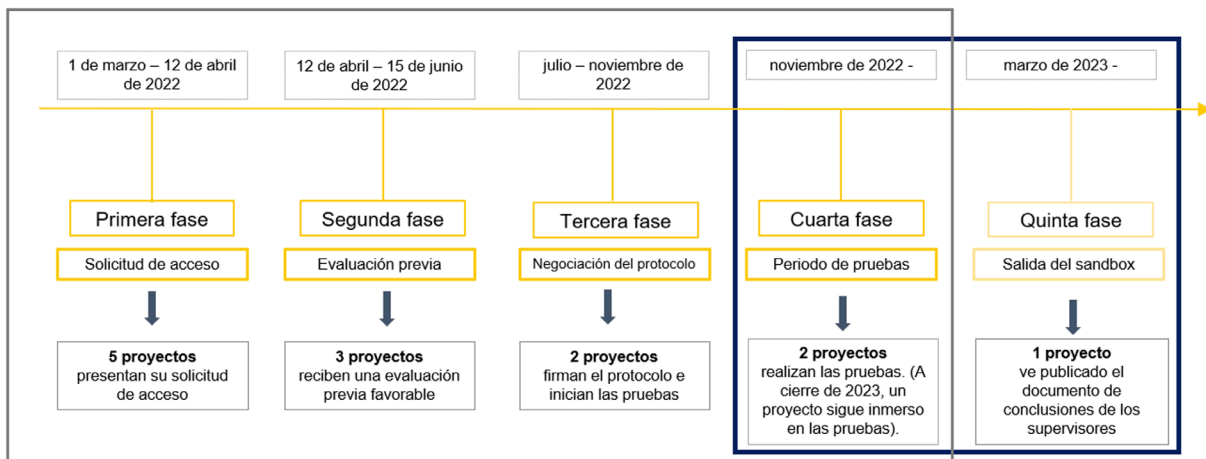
1 de marzo – 12 de abril de 2022

Primera fase

Solicitud de acceso

**5 proyectos** presentan su solicitud de acceso

12 de abril – 15 de junio de 2022

Segunda fase

Evaluación previa

**3 proyectos** reciben una evaluación previa favorable

julio – noviembre de 2022

Tercera fase

Negociación del protocolo

**2 proyectos** firman el protocolo e inician las pruebas

noviembre de 2022 -

Cuarta fase

Periodo de pruebas

**2 proyectos** realizan las pruebas. (A cierre de 2023, un proyecto sigue inmerso en las pruebas).

marzo de 2023 -

Quinta fase

Salida del sandbox

**1 proyecto** ve publicado el documento de conclusiones de los supervisores